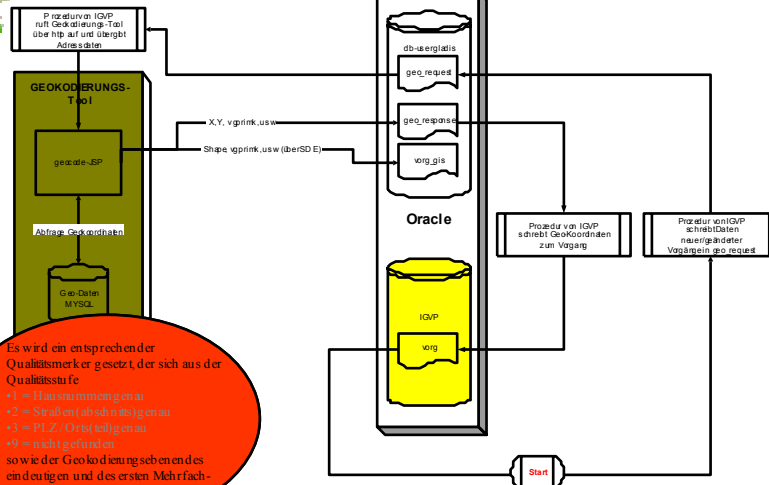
Prozedur von IGVP ruft Geokodierungs-Tool über http auf und übergibt Adressdaten

GEOKODIERUNGS-Tool

geocate-JSP

Abfrage Geokoordinaten

Geo-Daten MYSQL

X,Y, vgprimk,usw

Shape,vgprimk,usw (über SDE)

db-usergladis

geo_request

geo_response

vorg_gis

Oracle

IGVP

vorg

Prozedur von IGVP schreibt GeoKoordinaten zum Vorgang

Prozedur von IGVP schreibt Daten neuer/geänderter Vorgänge in geo_request

Start

Es wird ein entsprechender Qualitätsmerker gesetzt, der sich aus der Qualitätsstufe
•1 = Hausnummerngenau
•2 = Straßen(abschnitts)genau
•3 = PLZ-/Orts(teil)genau
•9 = nicht gefunden
sowie der Geokodierungsebene des eindeutigen und des ersten Mehrfach-